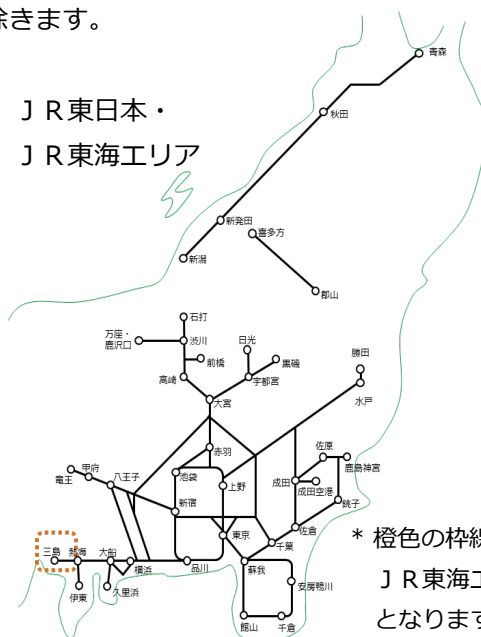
除きます。

ＪＲ東日本・
ＪＲ東海エリア

青森
秋田
新発田
喜多方
新潟
郡山
石打
万座・鹿沢口
渋川
日光
前橋
黒磯
高崎
宇都宮
勝田
大宮
水戸
赤羽
佐原
甲府
竜王
八王子
池袋
上野
成田
鹿島神宮
成田空港
新宿
銚子
東京
佐倉
三島
熱海
大船
千葉
横浜
品川
蘇我
伊東
久里浜
安房鴨川
館山
千倉

＊ 橙色の枠線
ＪＲ東海エ
となります